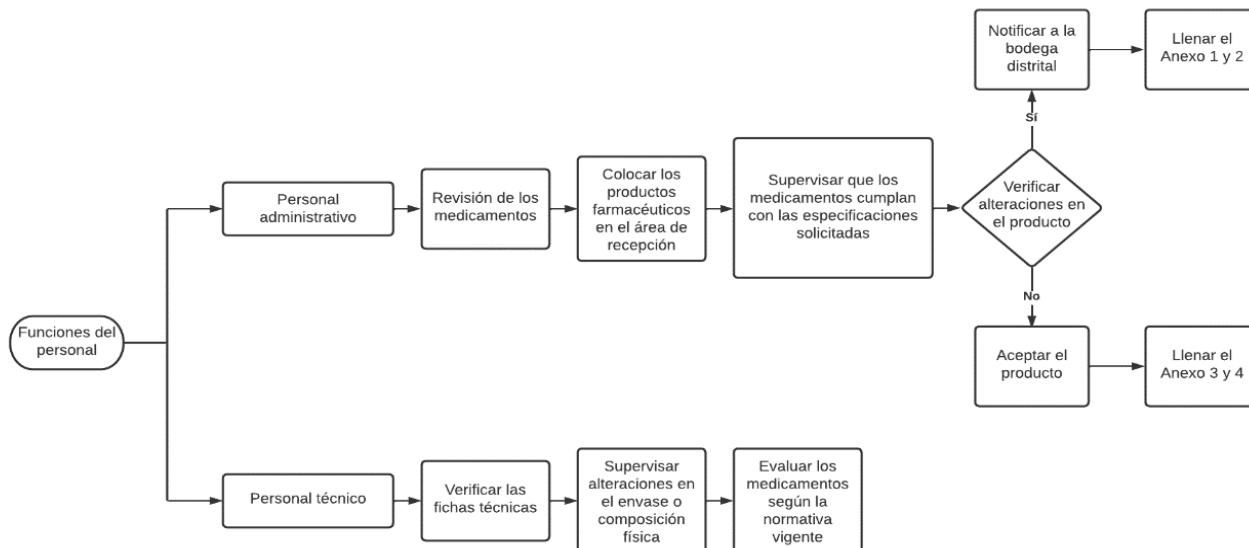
Notificar a la bodega distrital

Llenar el Anexo 1 y 2

Sí

Personal administrativo

Revisión de los medicamentos

Colocar los productos farmacéuticos en el área de recepción

Supervisar que los medicamentos cumplan con las especificaciones solicitadas

Verificar alteraciones en el producto

No

Funciones del personal

Aceptar el producto

Llenar el Anexo 3 y 4

Personal técnico

Verificar las fichas técnicas

Supervisar alteraciones en el envase o composición física

Evaluar los medicamentos según la normativa vigente